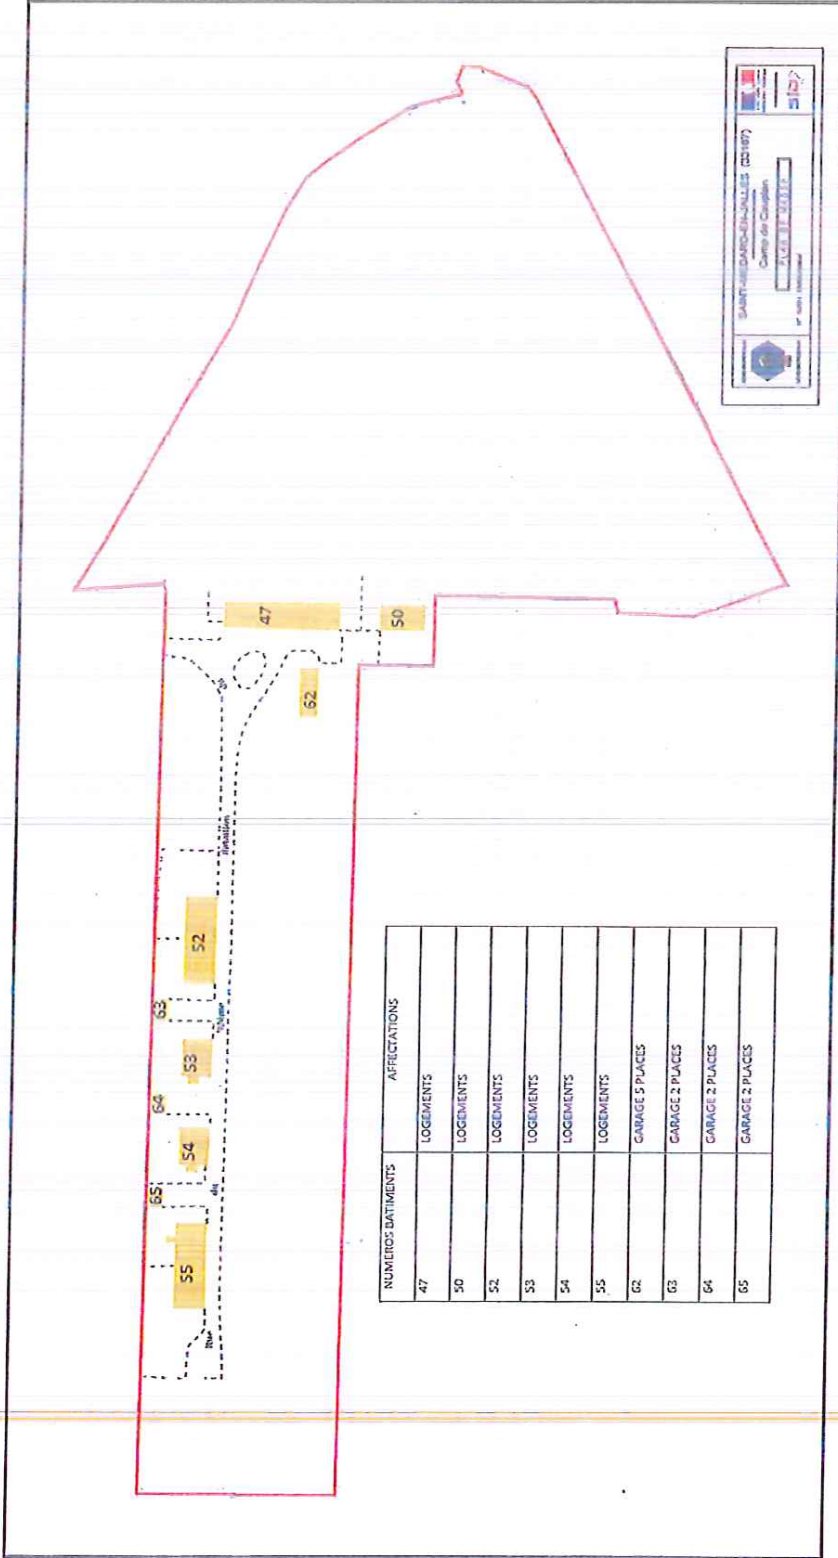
SAINT-MEDARD-EN-JALLES (33167)
Camp de Caupian
PLAN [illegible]
N° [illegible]

47
50
62
52
63
53
64
54
65
55

| NUMEROS BATIMENTS | AFFECTATIONS |
|---|---|
| 47 | LOGEMENTS |
| 50 | LOGEMENTS |
| 52 | LOGEMENTS |
| 53 | LOGEMENTS |
| 54 | LOGEMENTS |
| 55 | LOGEMENTS |
| 62 | GARAGE 5 PLACES |
| 63 | GARAGE 2 PLACES |
| 64 | GARAGE 2 PLACES |
| 65 | GARAGE 2 PLACES |